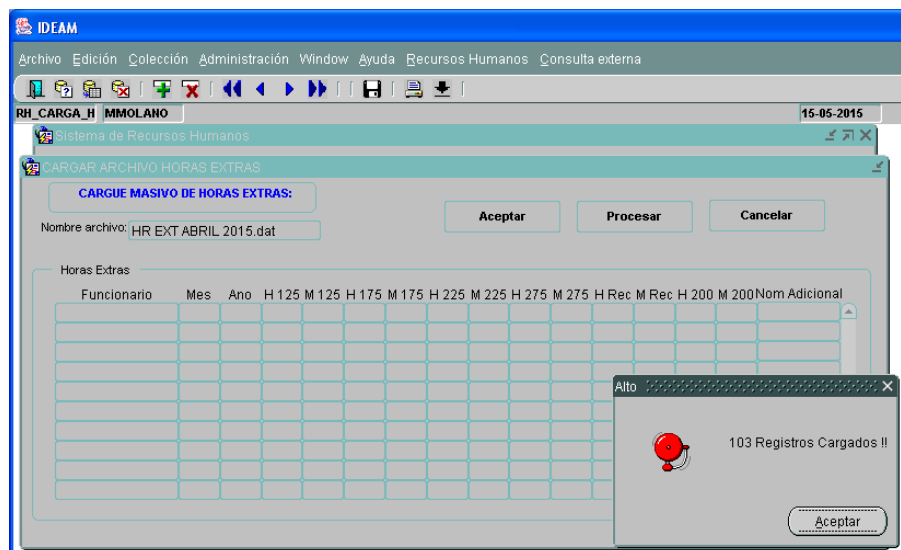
IDEAM

Archivo Edición Colección Administración Window Ayuda Recursos Humanos Consulta externa

RH_CARGA_H MMOLANO 15-05-2015

Sistema de Recursos Humanos

CARGAR ARCHIVO HORAS EXTRAS

CARGUE MASIVO DE HORAS EXTRAS:

Aceptar Procesar Cancelar

Nombre archivo: HR EXT ABRIL 2015.dat

Horas Extras

| Funcionario | Mes | Ano | H 125 | M 125 | H 175 | M 175 | H 225 | M 225 | H 275 | M 275 | H Rec | M Rec | H 200 | M 200 | Nom Adicional |
|---|---|---|---|---|---|---|---|---|---|---|---|---|---|---|---|

Alto

103 Registros Cargados !!

Aceptar